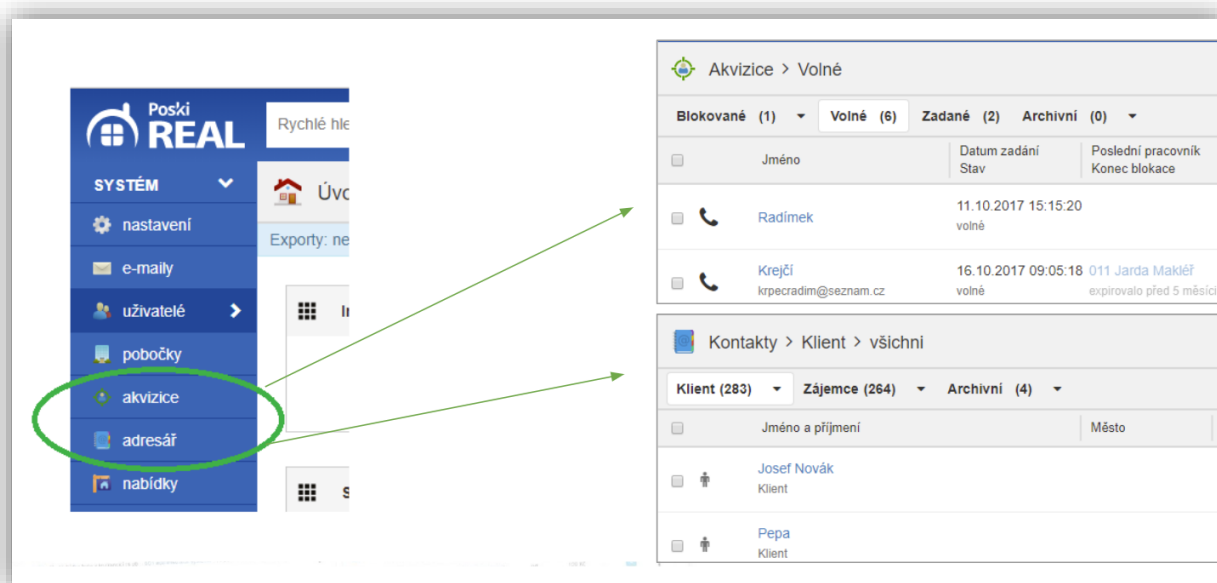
Poski REAL

Rychlé hle

SYSTÉM

nastavení

e-maily

uživatelé

pobočky

akvizice

adresář

nabídky

Úvo

Exporty: ne

I

S

Akvizice > Volné

Blokované (1) Volné (6) Zadané (2) Archivní (0)

| | Jméno | Datum zadání Stav | Poslední pracovník Konec blokace |
|---|---|---|---|
| | Radímek | 11.10.2017 15:15:20 volné | |
| | Krejčí krpecradim@seznam.cz | 16.10.2017 09:05:18 volné | 011 Jarda Makléř expirovalo před 5 měsíc |

Kontakty > Klient > všichni

Klient (283) Zájemce (264) Archivní (4)

| | Jméno a příjmení | Město |
|---|---|---|
| | Josef Novák Klient | |
| | Pepa Klient | |